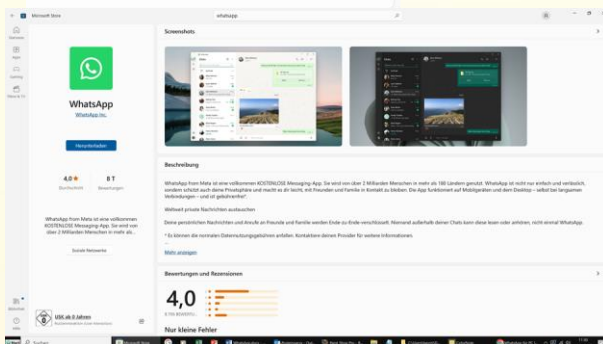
Microsoft Store

whatsapp

Startseite

Apps

Gaming

Filme & TV

WhatsApp

WhatsApp Inc.

Herunterladen

4,0 ★
Durchschnitt

8 T
Bewertungen

WhatsApp from Meta ist eine vollkommen KOSTENLOSE Messaging-App. Sie wird von über 2 Milliarden Menschen in mehr als ...

Soziale Netzwerke

USK ab 0 Jahren

Screenshots

Beschreibung

WhatsApp from Meta ist eine vollkommen KOSTENLOSE Messaging-App. Sie wird von über 2 Milliarden Menschen in mehr als 180 Ländern genutzt. WhatsApp ist nicht nur einfach und verlässlich, sondern schützt auch deine Privatsphäre und macht es dir leicht, mit Freunden und Familie in Kontakt zu bleiben. Die App funktioniert auf Mobilgeräten und dem Desktop – selbst bei langsamen Verbindungen – und ist gebührenfrei*.

Weltweit private Nachrichten austauschen

Deine persönlichen Nachrichten und Anrufe an Freunde und Familie werden Ende-zu-Ende-verschlüsselt. Niemand außerhalb deiner Chats kann diese lesen oder anhören, nicht einmal WhatsApp.

* Es können die normalen Datennutzungsgebühren anfallen. Kontaktiere deinen Provider für weitere Informationen.

Mehr anzeigen

Bewertungen und Rezensionen

4,0

Nur kleine Fehler

Suchen